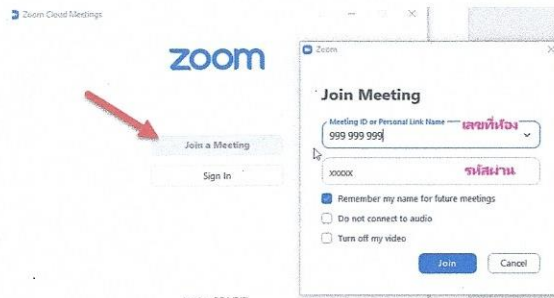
Zoom Cloud Meetings

zoom

Join a Meeting

Sign In

Zoom

Join Meeting

Meeting ID or Personal Link Name

999 999 999

เลขที่ห้อง

xxxxx

รหัสผ่าน

Remember my name for future meetings

Do not connect to audio

Turn off my video

Join

Cancel